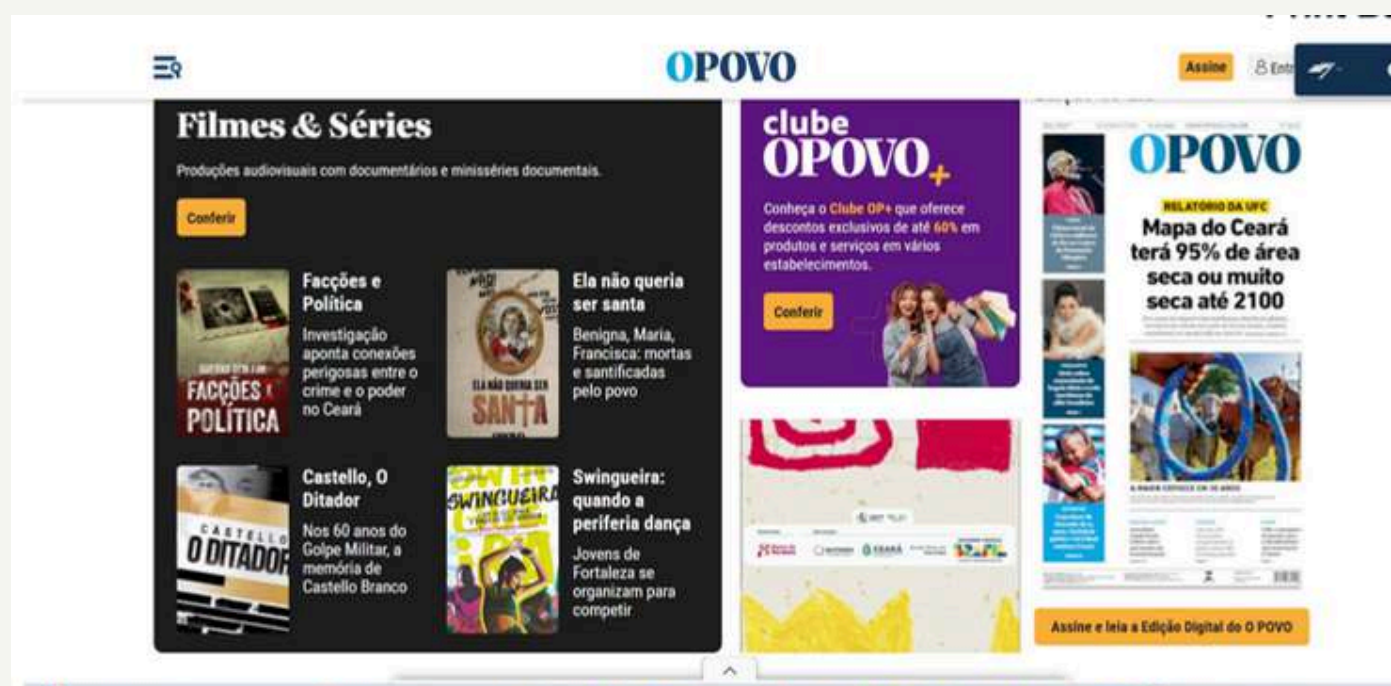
OPOVO

Assine

Entr

Filmes & Séries

Produções audiovisuais com documentários e minisséries documentais.

Conferir

FACÇÕES E POLÍTICA

Facções e Política

Investigação aponta conexões perigosas entre o crime e o poder no Ceará

ELA NÃO QUERIA SER SANTA

Ela não queria ser santa

Benigna, Maria, Francisca: mortas e santificadas pelo povo

CASTELLO O DITADOR

Castello, O Ditador

Nos 60 anos do Golpe Militar, a memória de Castello Branco

SWINGUEIRA

Swingueira: quando a periferia dança

Jovens de Fortaleza se organizam para competir

clube OPOVO+

Conheça o Clube OP+ que oferece descontos exclusivos de até 60% em produtos e serviços em vários estabelecimentos.

Conferir

CEARÁ

OPOVO

RELATÓRIO DA UFC

Mapa do Ceará terá 95% de área seca ou muito seca até 2100

Assine e leia a Edição Digital do O POVO